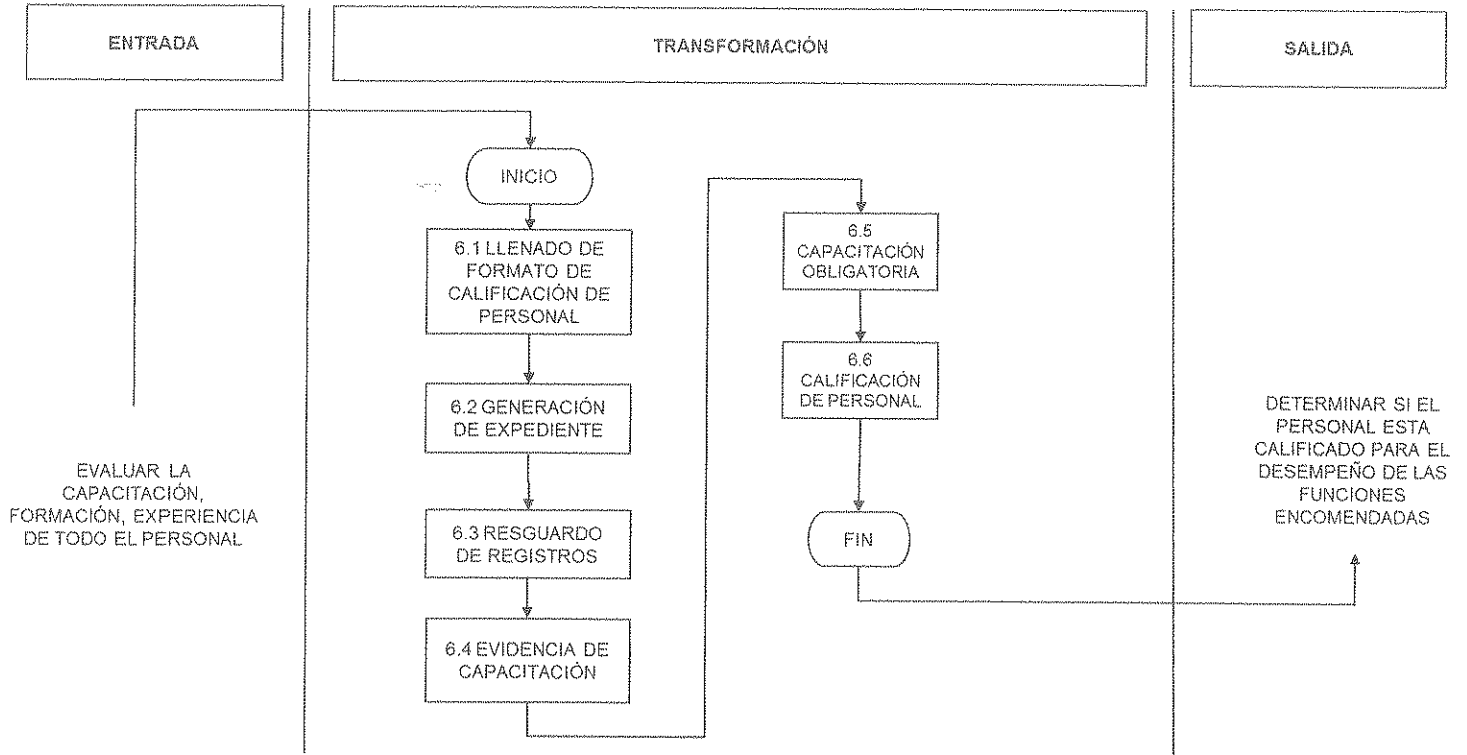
ENTRADA

TRANSFORMACIÓN

SALIDA

INICIO

6.1 LLENADO DE FORMATO DE CALIFICACIÓN DE PERSONAL

6.2 GENERACIÓN DE EXPEDIENTE

6.3 RESGUARDO DE REGISTROS

6.4 EVIDENCIA DE CAPACITACIÓN

6.5 CAPACITACIÓN OBLIGATORIA

6.6 CALIFICACIÓN DE PERSONAL

FIN

EVALUAR LA CAPACITACIÓN, FORMACIÓN, EXPERIENCIA DE TODO EL PERSONAL

DETERMINAR SI EL PERSONAL ESTA CALIFICADO PARA EL DESEMPEÑO DE LAS FUNCIONES ENCOMENDADAS